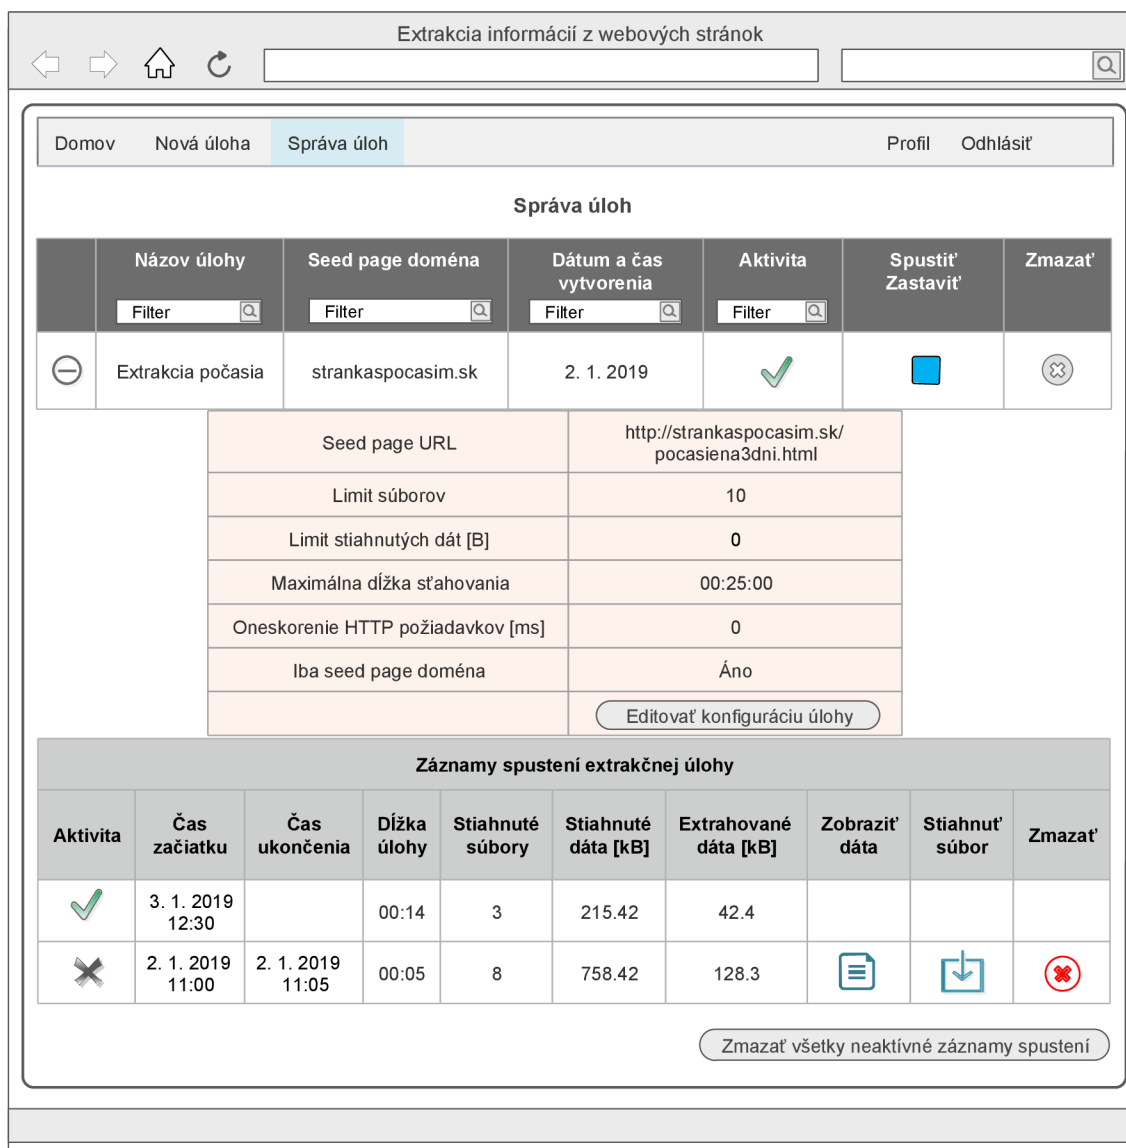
Extrakcia informácií z webových stránok

Domov Nová úloha Správa úloh Profil Odhlásiť

Správa úloh

| | Názov úlohy Filter | Seed page doména Filter | Dátum a čas vytvorenia Filter | Aktivita Filter | Spustiť Zastaviť | Zmazať |
|---|---|---|---|---|---|---|
| | Extrakcia počasia | strankaspocasim.sk | 2. 1. 2019 | | | |

| | |
|---|---|
| Seed page URL | http://strankaspocasim.sk/pocasiena3dni.html |
| Limit súborov | 10 |
| Limit stiahnutých dát [B] | 0 |
| Maximálna dĺžka sťahovania | 00:25:00 |
| Oneskorenie HTTP požiadavkov [ms] | 0 |
| Iba seed page doména | Áno |
| | Editovať konfiguráciu úlohy |

Záznamy spustení extrakčnej úlohy

| Aktivita | Čas začiatku | Čas ukončenia | Dĺžka úlohy | Stiahnuté súbory | Stiahnuté dáta [kB] | Extrahované dáta [kB] | Zobraziť dáta | Stiahnuť súbor | Zmazať |
|---|---|---|---|---|---|---|---|---|---|
| | 3. 1. 2019 12:30 | | 00:14 | 3 | 215.42 | 42.4 | | | |
| | 2. 1. 2019 11:00 | 2. 1. 2019 11:05 | 00:05 | 8 | 758.42 | 128.3 | | | |

Zmazať všetky neaktívne záznamy spustení